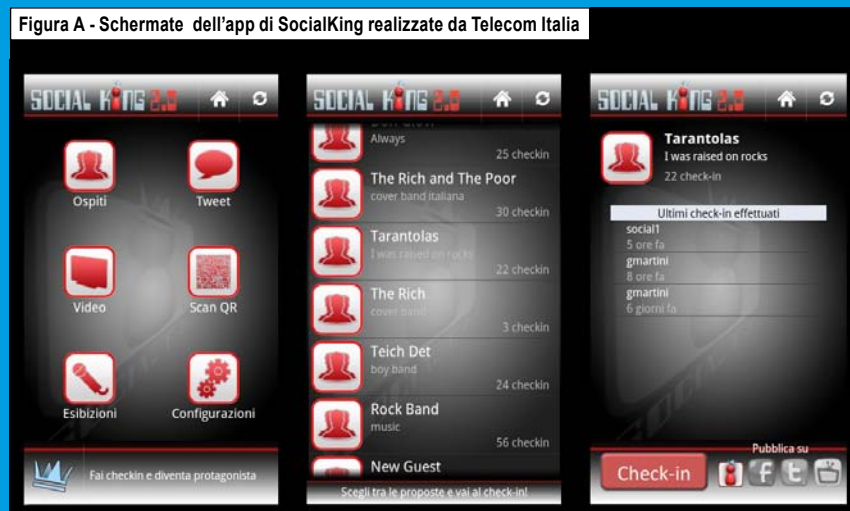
Figura A - Schermate dell'app di SocialKing realizzate da Telecom Italia

SOCIAL KING 2.0

Ospiti
Tweet
Video
Scan QR
Esibizioni
Configurazioni

Fai checkin e diventa protagonista

SOCIAL KING 2.0

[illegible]
Always
25 checkin

The Rich and The Poor
cover band italiana
30 checkin

Tarantolas
I was raised on rocks
22 checkin

The Rich
cover band
3 checkin

Teich Det
boy band
24 checkin

Rock Band
music
56 checkin

New Guest

Scegli tra le proposte e vai al check-in!

SOCIAL KING 2.0

Tarantolas
I was raised on rocks
22 check-in

Ultimi check-in effettuati
social1
5 ore fa
gmartini
8 ore fa
gmartini
6 giorni fa

Pubblica su
Check-in